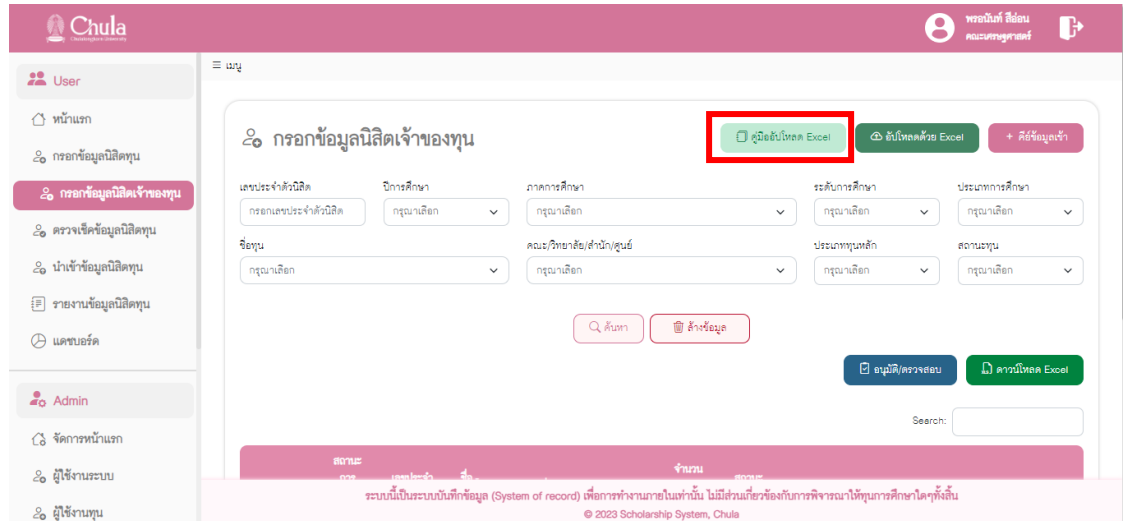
Chula
Chulalongkorn University

พรชนันท์ สีอ่อน
คณะครุศาสตร์

User
หน้าแรก
กรอกข้อมูลนิสิตทุน
กรอกข้อมูลนิสิตเจ้าของทุน
ตรวจเช็คข้อมูลนิสิตทุน
นำเข้าข้อมูลนิสิตทุน
รายงานข้อมูลนิสิตทุน
แดชบอร์ด

Admin
จัดการหน้าแรก
ผู้ใช้งานระบบ
ผู้ใช้งานทุน

≡ เมนู

กรอกข้อมูลนิสิตเจ้าของทุน

คู่มืออัปโหลด Excel
อัปโหลดด้วย Excel
+ คีย์ข้อมูลเข้า

เลขประจำตัวนิสิต
กรอกเลขประจำตัวนิสิต
ปีการศึกษา
กรุณาเลือก
ภาคการศึกษา
กรุณาเลือก
ระดับการศึกษา
กรุณาเลือก
ประเภทการศึกษา
กรุณาเลือก
ชื่อทุน
กรุณาเลือก
คณะ/วิทยาลัย/สำนัก/ศูนย์
กรุณาเลือก
ประเภททุนหลัก
กรุณาเลือก
สถานะทุน
กรุณาเลือก

ค้นหา
ล้างข้อมูล

อนุมัติ/ตรวจสอบ
ดาวน์โหลด Excel

Search:

สถานะ
การ
เลขประจำ
ชื่อ
จำนวน
สถานะ

ระบบนี้เป็นระบบบันทึกข้อมูล (System of record) เพื่อการทำงานภายในเท่านั้น ไม่มีส่วนเกี่ยวข้องกับการพิจารณาให้ทุนการศึกษาใดๆทั้งสิ้น
© 2023 Scholarship System, Chula